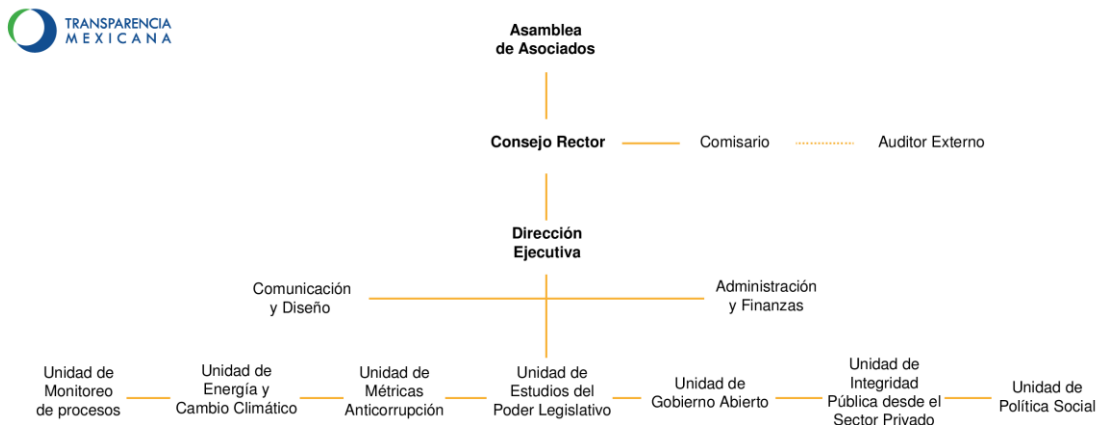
TRANSPARENCIA MEXICANA

Asamblea de Asociados

Consejo Rector

Comisario

Auditor Externo

Dirección Ejecutiva

Comunicación y Diseño

Administración y Finanzas

Unidad de Monitoreo de procesos

Unidad de Energía y Cambio Climático

Unidad de Métricas Anticorrupción

Unidad de Estudios del Poder Legislativo

Unidad de Gobierno Abierto

Unidad de Integridad Pública desde el Sector Privado

Unidad de Política Social